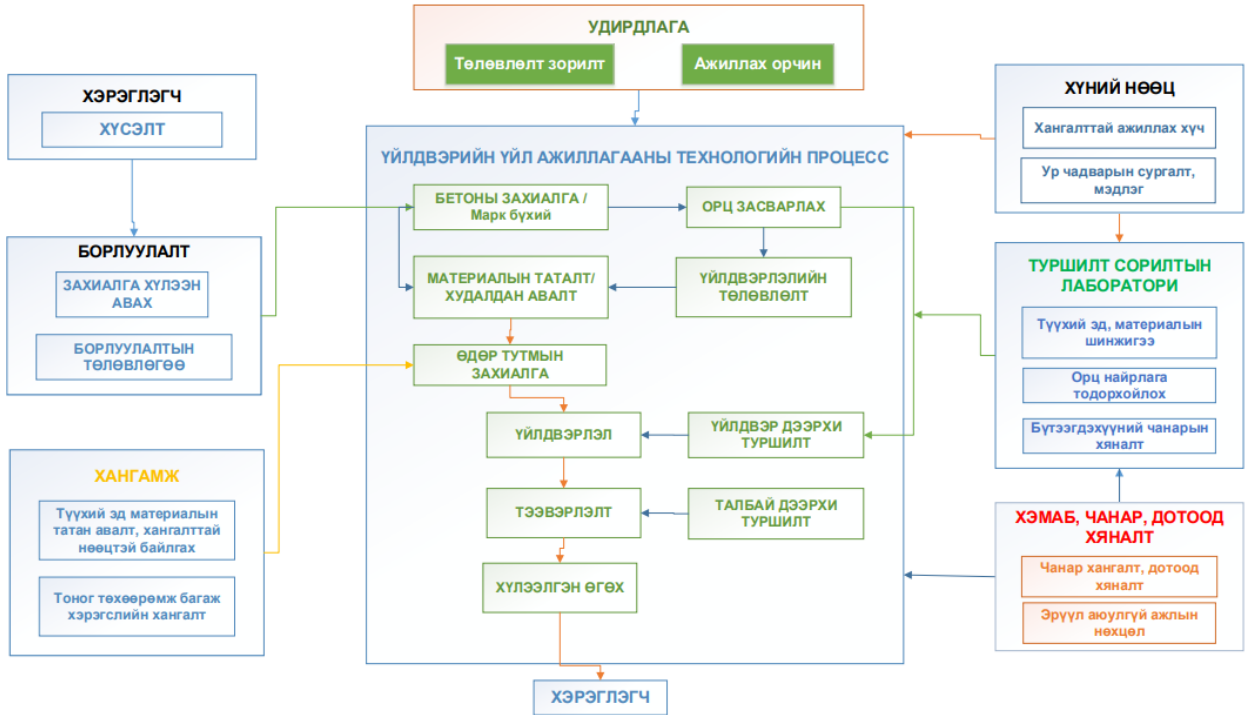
УДИРДЛАГА

Төлөвлөлт зорилт

Ажиллах орчин

ХЭРЭГЛЭГЧ

ХҮСЭЛТ

БОРЛУУЛАЛТ

ЗАХИАЛГА ХҮЛЭЭН АВАХ

БОРЛУУЛАЛТЫН ТӨЛӨВЛӨГӨӨ

ХАНГАМЖ

Түүхий эд материалын татан авалт, хангалттай нөөцтэй байлгах

Тоног төхөөрөмж багаж хэрэгслийн хангалт

ҮЙЛДВЭРИЙН ҮЙЛ АЖИЛЛАГААНЫ ТЕХНОЛОГИЙН ПРОЦЕСС

БЕТОНЫ ЗАХИАЛГА / Марк бүхий

ОРЦ ЗАСВАРЛАХ

МАТЕРИАЛЫН ТАТАЛТ/ ХУДАЛДАН АВАЛТ

ҮЙЛДВЭРЛЭЛИЙН ТӨЛӨВЛӨЛТ

ӨДӨР ТУТМЫН ЗАХИАЛГА

ҮЙЛДВЭРЛЭЛ

ҮЙЛДВЭР ДЭЭРХИ ТУРШИЛТ

ТЭЭВЭРЛЭЛТ

ТАЛБАЙ ДЭЭРХИ ТУРШИЛТ

ХҮЛЭЭЛГЭН ӨГӨХ

ХЭРЭГЛЭГЧ

ХҮНИЙ НӨӨЦ

Хангалттай ажиллах хүч

Ур чадварын сургалт, мэдлэг

ТУРШИЛТ СОРИЛТЫН ЛАБОРАТОРИ

Түүхий эд, материалын шинжигээ

Орц найрлага тодорхойлох

Бүтээгдэхүүний чанарын хяналт

ХЭМАБ, ЧАНАР, ДОТООД ХЯНАЛТ

Чанар хангалт, дотоод хяналт

Эрүүл аюулгүй ажлын нөхцөл